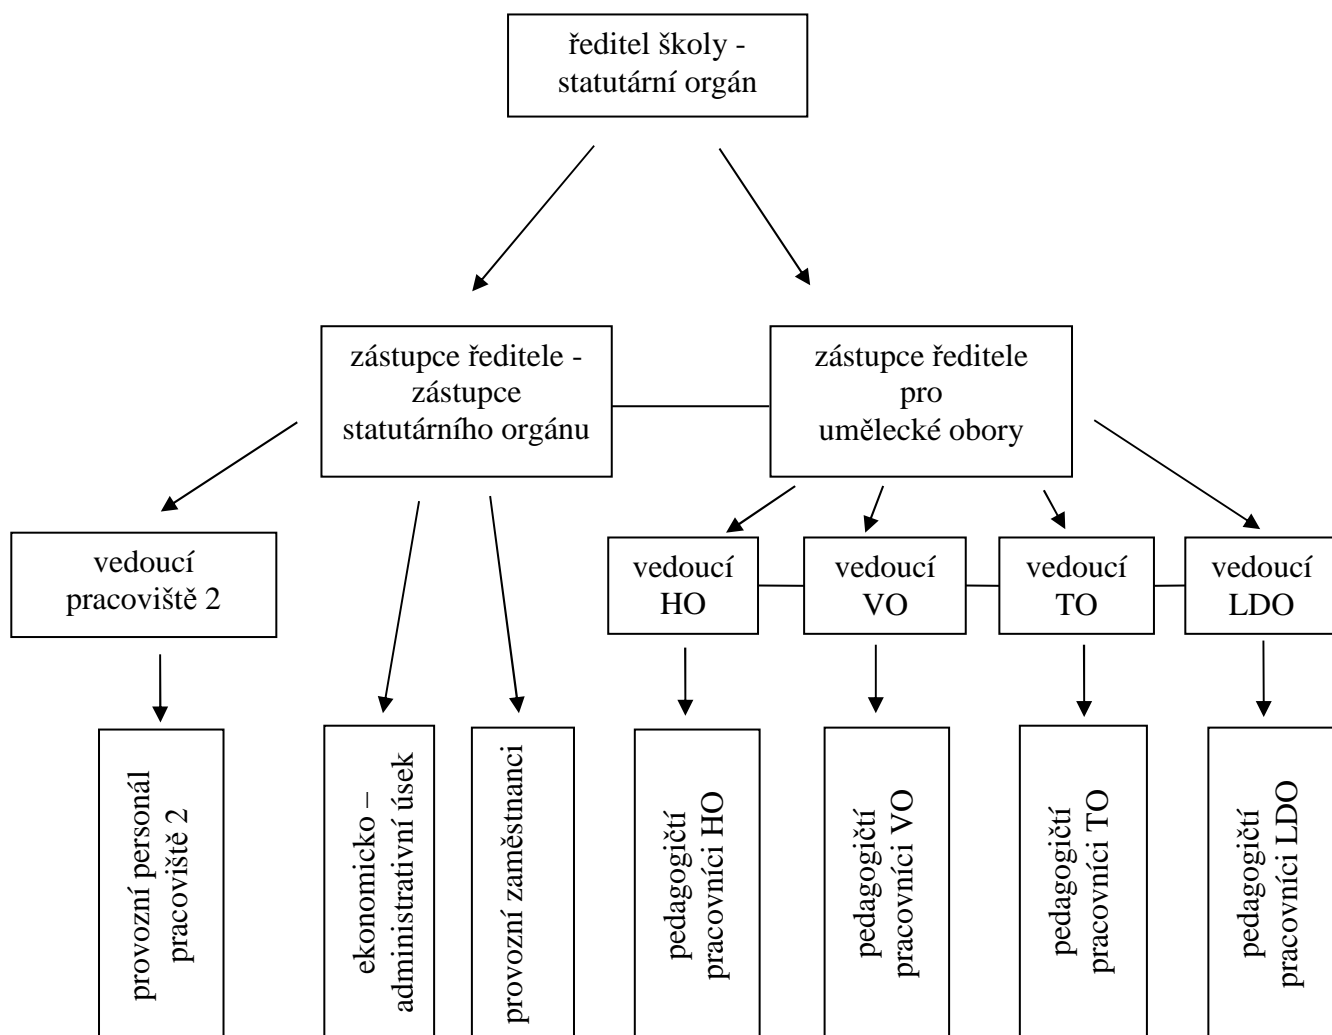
ředitel školy - statutární orgán

zástupce ředitele - zástupce statutárního orgánu

zástupce ředitele pro umělecké obory

vedoucí pracoviště 2

vedoucí HO

vedoucí VO

vedoucí TO

vedoucí LDO

provozní personál pracoviště 2

ekonomicko – administrativní úsek

provozní zaměstnanci

pedagogičtí pracovníci HO

pedagogičtí pracovníci VO

pedagogičtí pracovníci TO

pedagogičtí pracovníci LDO